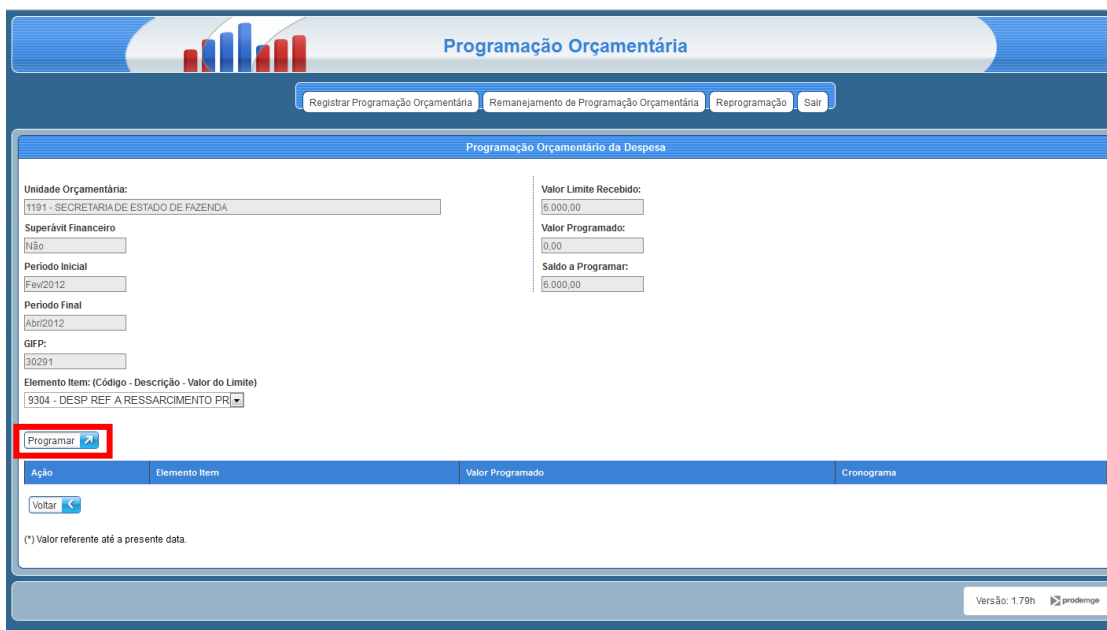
Programação Orçamentária

Registrar Programação Orçamentária | Remanejamento de Programação Orçamentária | Reprogramação | Sair

Programação Orçamentário da Despesa

Unidade Orçamentária:
1191 - SECRETARIA DE ESTADO DE FAZENDA
Superávit Financeiro
Não
Período Inicial
Fev/2012
Período Final
Abr/2012
GIFP:
30291
Elemento Item: (Código - Descrição - Valor do Limite)
9304 - DESP REF A RESSARCIMENTO PR

Valor Limite Recebido:
6.000,00
Valor Programado:
0,00
Saldo a Programar:
6.000,00

Programar

| Ação | Elemento Item | Valor Programado | Cronograma |
|---|---|---|---|

Voltar

(*) Valor referente até a presente data.

Versão: 1.79h prodemge